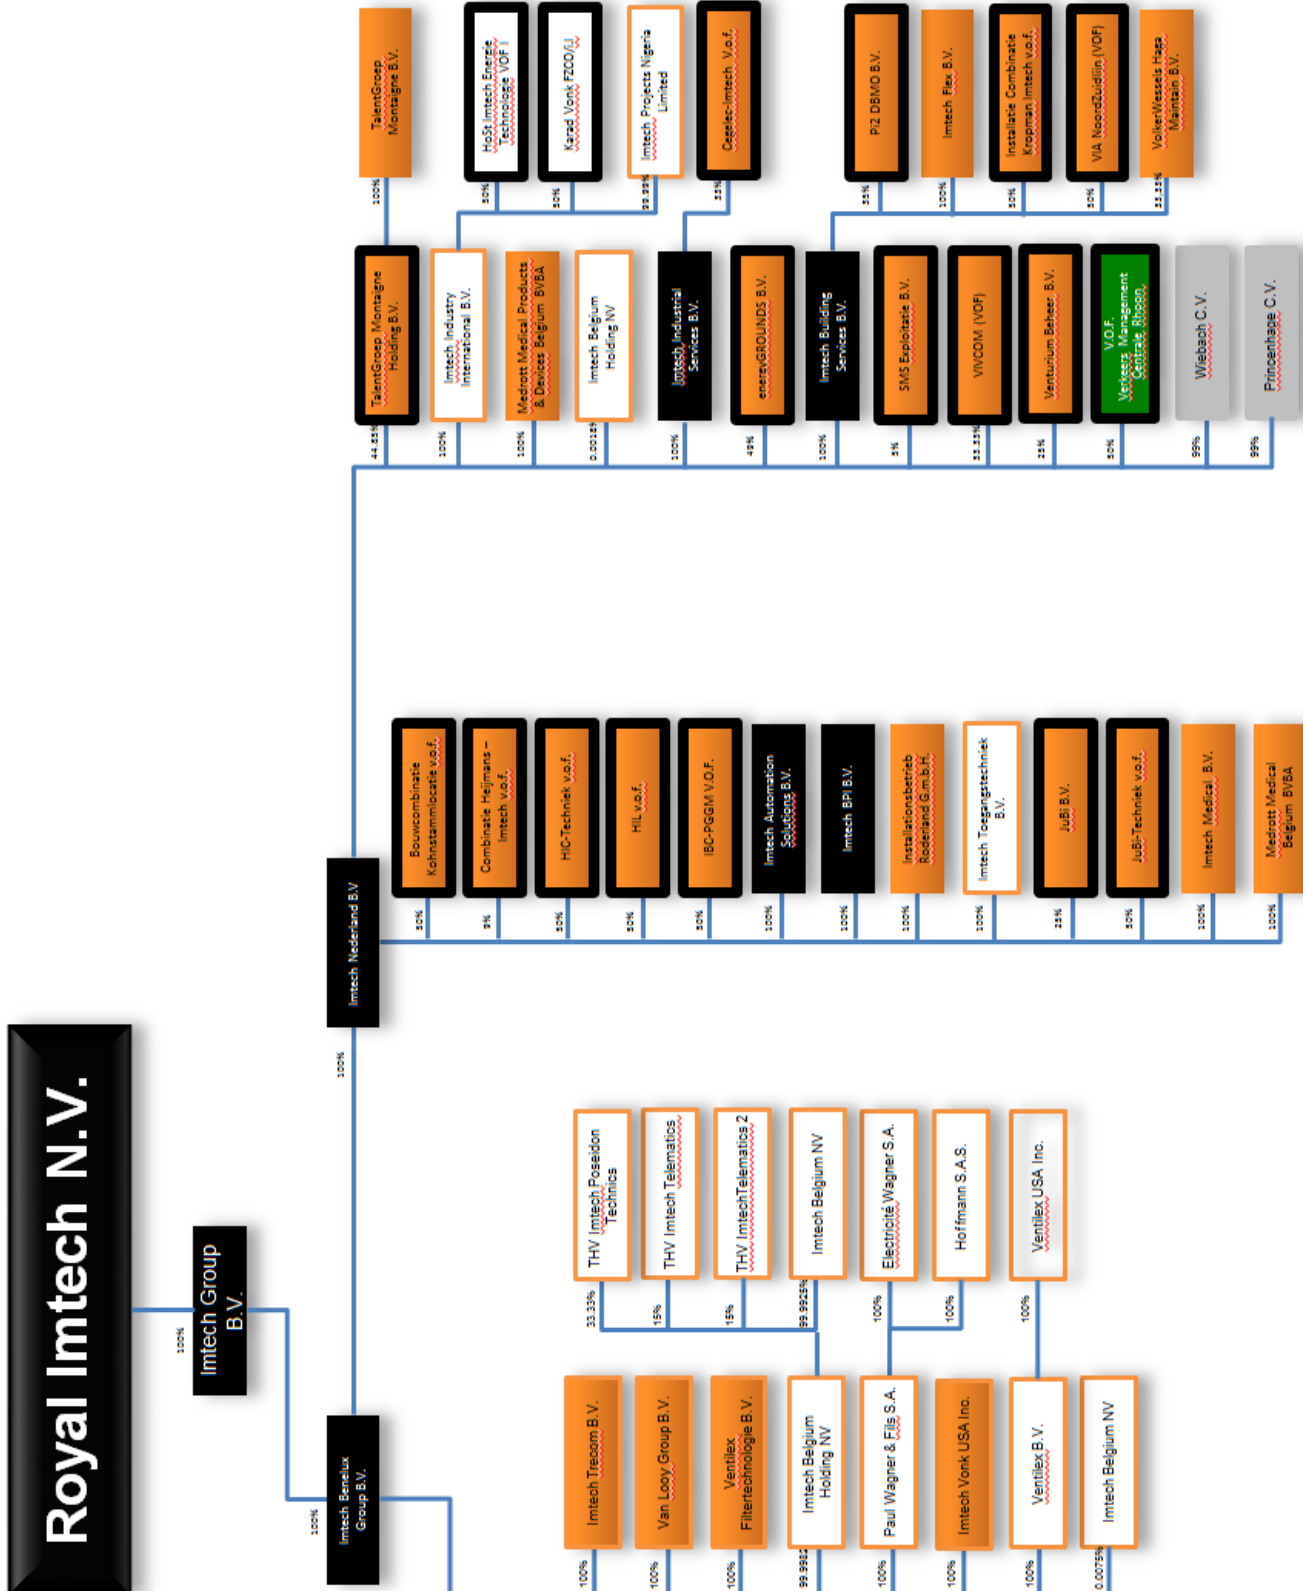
Royal Imtech N.V.

100%

Imtech Group B.V.

100%

Imtech Benelux Group B.V.

100%

Imtech Nederland B.V

100% TalentGroep Montaigne B.V.

44.85% TalentGroep Montaigne Holding B.V.

100% Imtech Industry International B.V.

50% HoSt Imtech Energie Technologie VOF I

50% Karad Vonk FZCO/LLC

99.99% Imtech Projects Nigeria Limited

100% Medrott Medical Products & Devices Belgium BVBA

0.0018% Imtech Belgium Holding NV

100% Imtech Industrial Services B.V.

33% Cegelec-Imtech V.o.f.

49% energyGROUNDS B.V.

100% Imtech Building Services B.V.

55% PI2 DBMO B.V.

100% Imtech Flex B.V.

50% Installatie Combinatie Kropman Imtech v.o.f.

50% VIA NoordZuidlijn (VOF)

33.33% VolkerWessels Haga Maintain B.V.

5% SMS Exploitatie B.V.

33.33% VIVCOM (VOF)

25% Venturium Beheer B.V.

50% V.O.F. Verkeers Management Centrale Rhoon

99% Wiebach C.V.

99% Princenhage C.V.

50% Bouwcombinatie Kohnstammlocatie v.o.f.

9% Combinatie Heijmans - Imtech v.o.f.

50% HIC-Techniek v.o.f.

50% HIL v.o.f.

50% IBC-PGGM V.O.F.

100% Imtech Automation Solutions B.V.

100% Imtech BPI B.V.

100% Installationsbetrieb Rodenland G.m.b.H.

100% Imtech Toegangstechniek B.V.

25% JuBI B.V.

50% JuBi-Techniek v.o.f.

100% Imtech Medical B.V.

100% Medrott Medical Belgium BVBA

100% Imtech Telecom B.V.

100% Van Looy Group B.V.

100% Ventilex Filtertechnologie B.V.

99.998% Imtech Belgium Holding NV

33.33% THV Imtech Poseidon Technics

15% THV Imtech Telematics

15% THV ImtechTelematics 2

99.9925% Imtech Belgium NV

100% Paul Wagner & Fils S.A.

100% Electricité Wagner S.A.

100% Hoffmann S.A.S.

100% Imtech Vonk USA Inc.

100% Ventilex B.V.

100% Ventilex USA Inc.

0.0075% Imtech Belgium NV